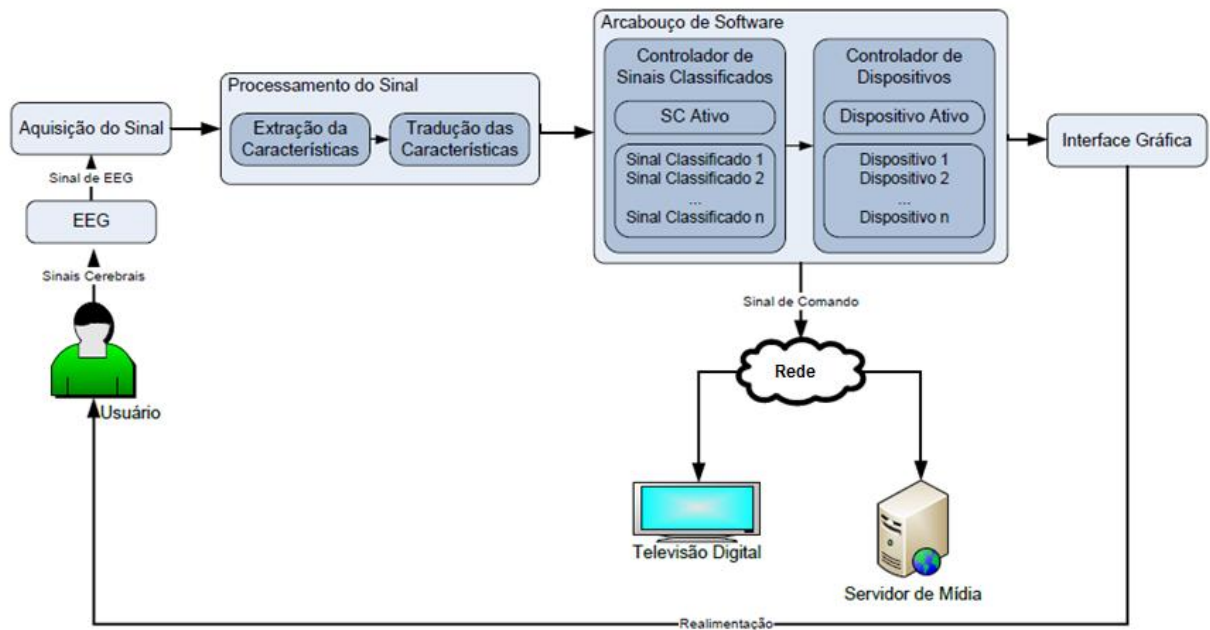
Aquisição do Sinal

Sinal de EEG

EEG

Sinais Cerebrais

Usuário

Processamento do Sinal

Extração da Características

Tradução das Características

Arcabouço de Software

Controlador de Sinais Classificados

SC Ativo

Sinal Classificado 1
Sinal Classificado 2
...
Sinal Classificado n

Controlador de Dispositivos

Dispositivo Ativo

Dispositivo 1
Dispositivo 2
...
Dispositivo n

Interface Gráfica

Sinal de Comando

Rede

Televisão Digital

Servidor de Mídia

Realimentação